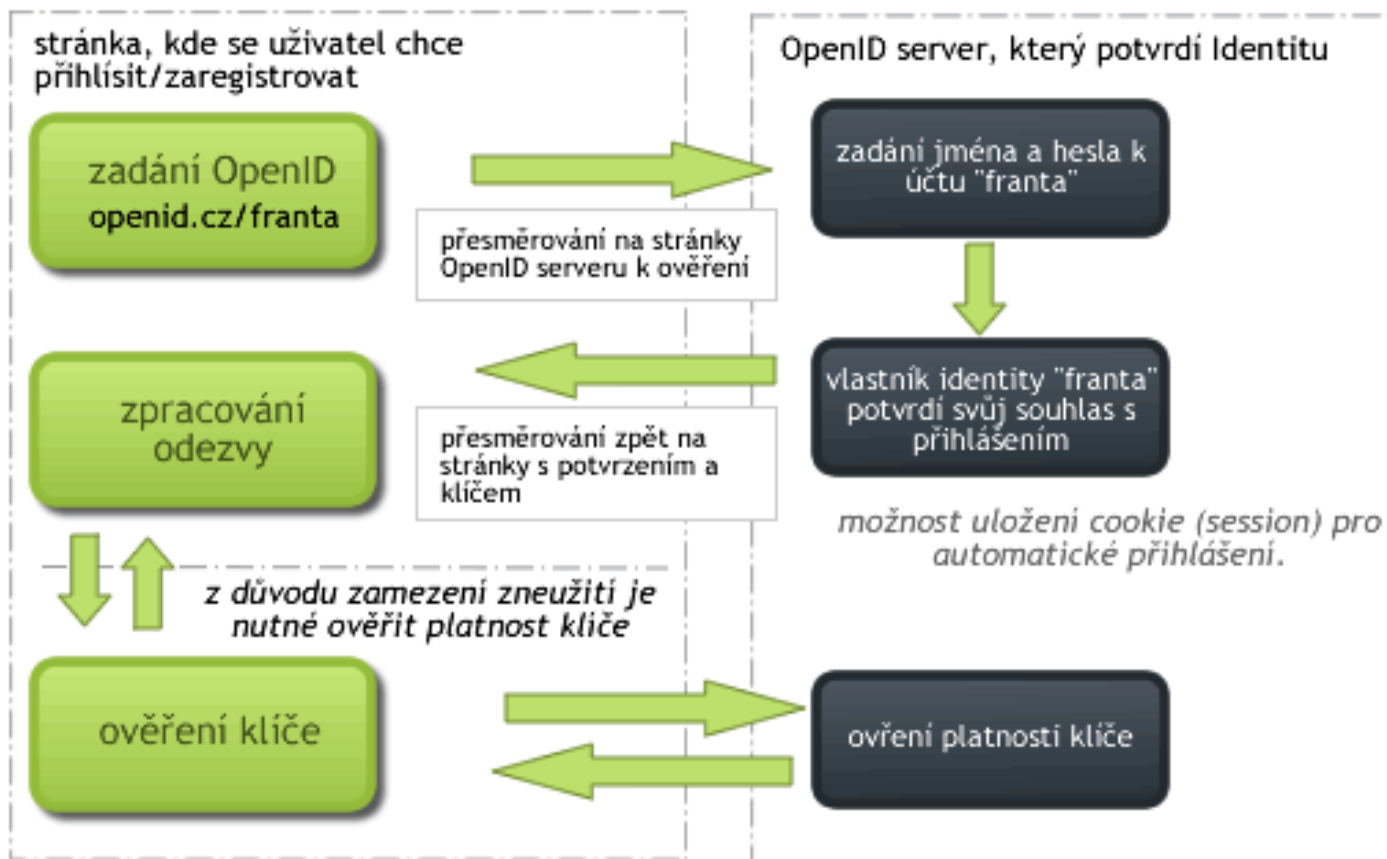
stránka, kde se uživatel chce přihlísit/zaregistrovat

OpenID server, který potvrdí Identitu

zadání OpenID
openid.cz/franta

zadání jména a hesla k účtu "franta"

přesměrování na stránky OpenID serveru k ověření

zpracování odezvy

vlastník identity "franta" potvrdí svůj souhlas s přihlášením

přesměrování zpět na stránky s potvrzením a klíčem

možnost uložení cookie (session) pro automatické přihlášení.

z důvodu zamezení zneužití je nutné ověřit platnost klíče

ověření klíče

ovření platnosti klíče